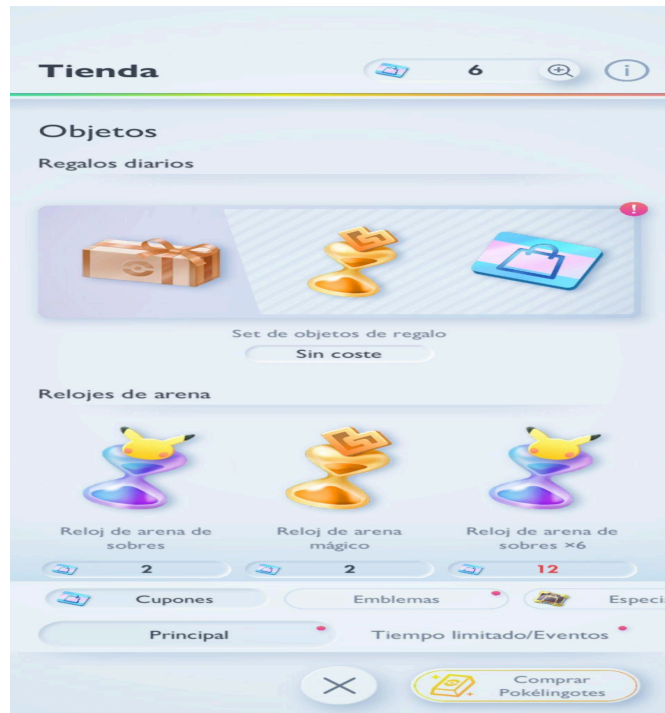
Tienda

6

Objetos

Regalos diarios

Set de objetos de regalo

Sin coste

Relojes de arena

Reloj de arena de sobres

2

Reloj de arena mágico

2

Reloj de arena de sobres ×6

12

Cupones

Emblemas

Especi

Principal

Tiempo limitado/Eventos

Comprar Pokélingotes